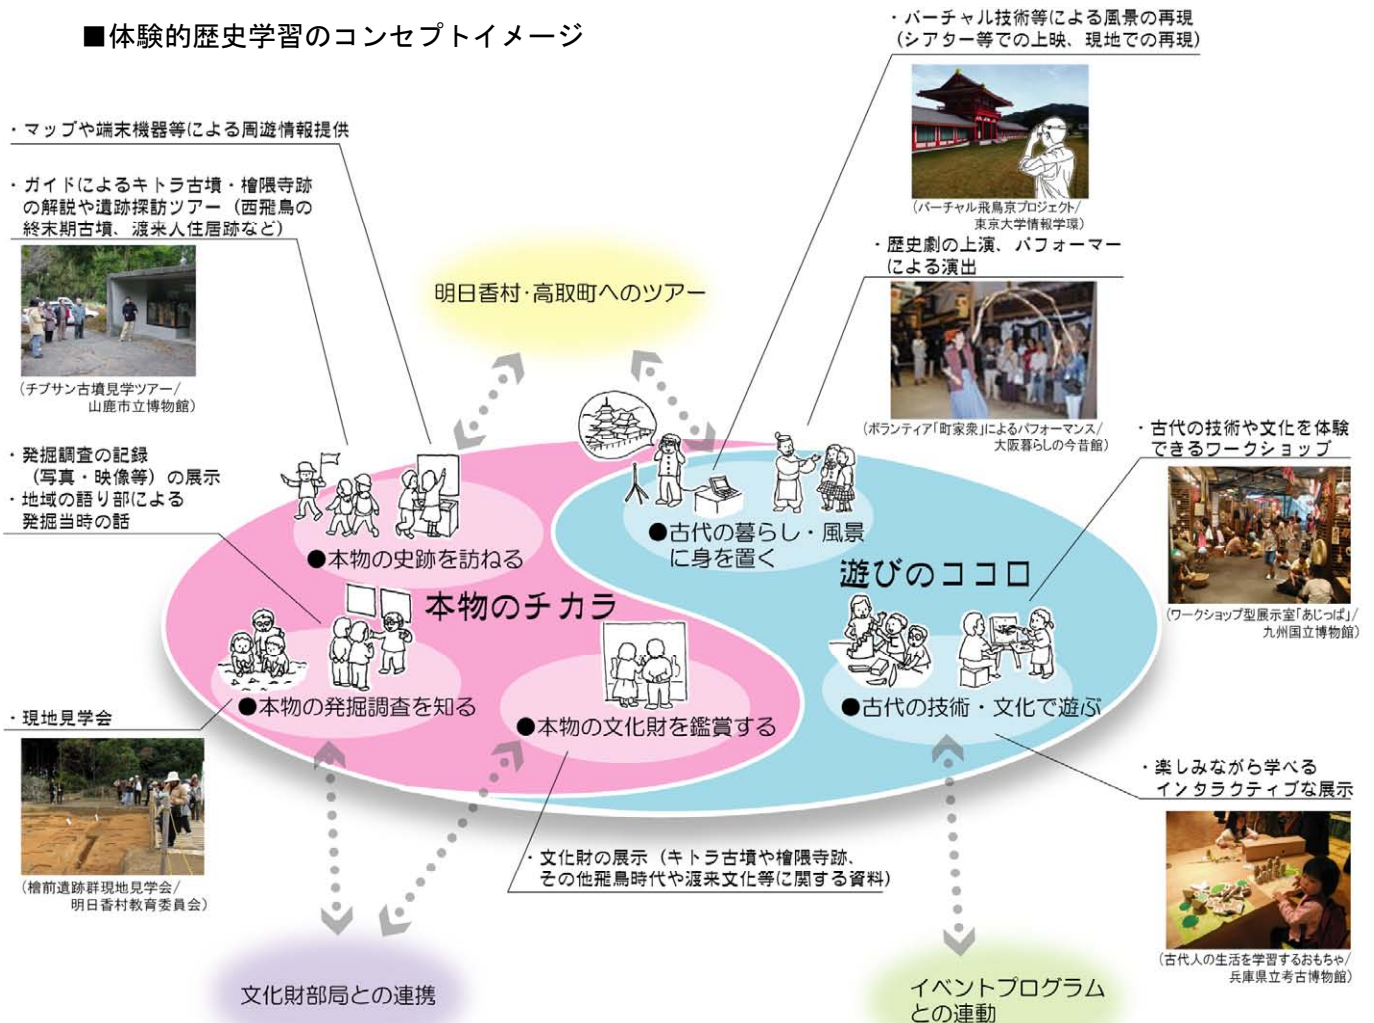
■体験的歴史学習のコンセプトイメージ

・バーチャル技術等による風景の再現（シアター等での上映、現地での再現）

（バーチャル飛鳥京プロジェクト/東京大学情報学環）

・歴史劇の上演、パフォーマーによる演出

（ボランティア「町家衆」によるパフォーマンス/大阪暮らしの今昔館）

・マップや端末機器等による周遊情報提供

・ガイドによるキトラ古墳・檜隈寺跡の解説や遺跡探訪ツアー（西飛鳥の終末期古墳、渡来人住居跡など）

（チブサン古墳見学ツアー/山鹿市立博物館）

・発掘調査の記録（写真・映像等）の展示
・地域の語り部による発掘当時の話

明日香村·高取町へのツアー

●本物の史跡を訪ねる

●古代の暮らし・風景に身を置く

本物のチカラ

遊びのココロ

・古代の技術や文化を体験できるワークショップ

（ワークショップ型展示室「あじっぱ」/九州国立博物館）

●本物の発掘調査を知る

●本物の文化財を鑑賞する

●古代の技術・文化で遊ぶ

・現地見学会

（檜前遺跡群現地見学会/明日香村教育委員会）

・楽しみながら学べるインタラクティブな展示

・文化財の展示（キトラ古墳や檜隈寺跡、その他飛鳥時代や渡来文化等に関する資料）

（古代人の生活を学習するおもちゃ/兵庫県立考古博物館）

文化財部局との連携

イベントプログラムとの連動